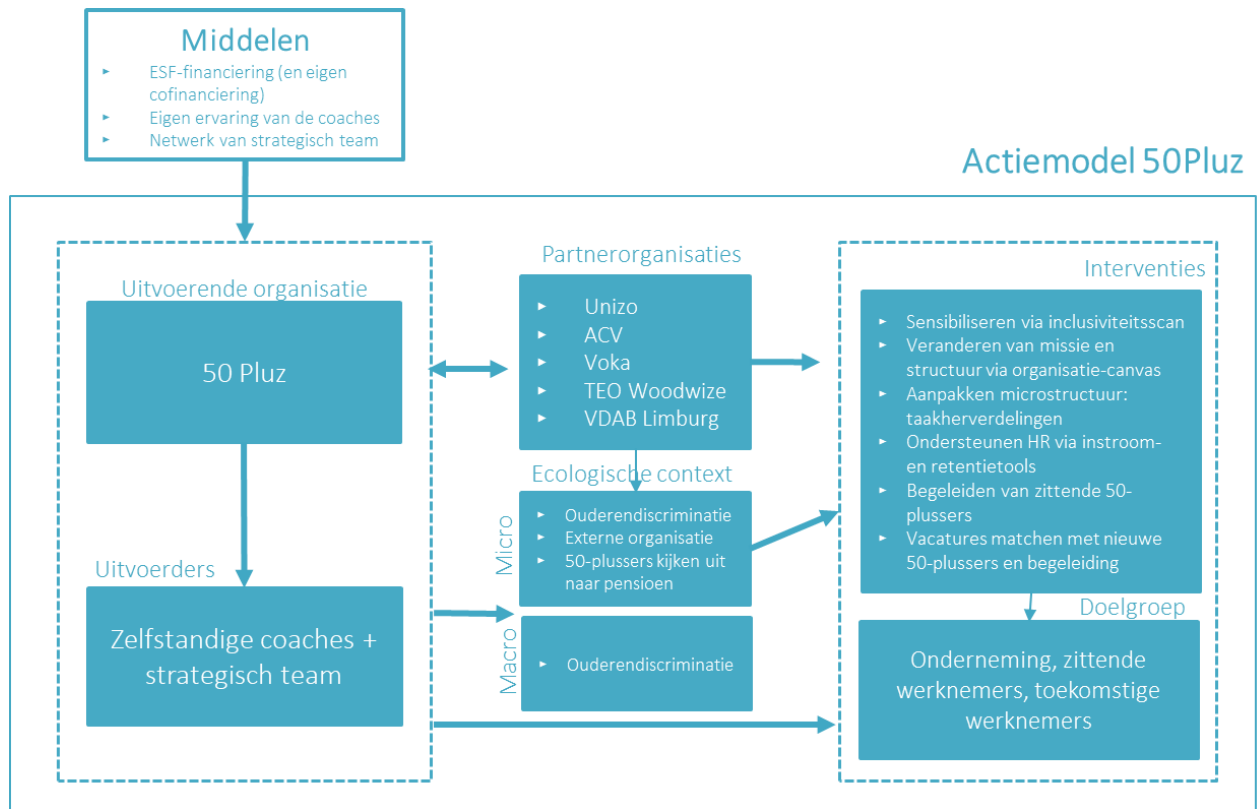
Middelen

- ESF-financiering (en eigen cofinanciering)
- Eigen ervaring van de coaches
- Netwerk van strategisch team

Actiemodel 50Pluz

Uitvoerende organisatie

50 Pluz

Uitvoerders

Zelfstandige coaches + strategisch team

Partnerorganisaties

- Unizo
- ACV
- Voka
- TEO Woodwize
- VDAB Limburg

Ecologische context

Micro

- Ouderendiscriminatie
- Externe organisatie
- 50-plussers kijken uit naar pensioen

Macro

- Ouderendiscriminatie

Interventies

- Sensibiliseren via inclusiviteitsscan
- Veranderen van missie en structuur via organisatie-canvas
- Aanpakken microstructuur: taakherverdelingen
- Ondersteunen HR via instroom- en retentietools
- Begeleiden van zittende 50-plussers
- Vacatures matchen met nieuwe 50-plussers en begeleiding

Doelgroep

Onderneming, zittende werknemers, toekomstige werknemers